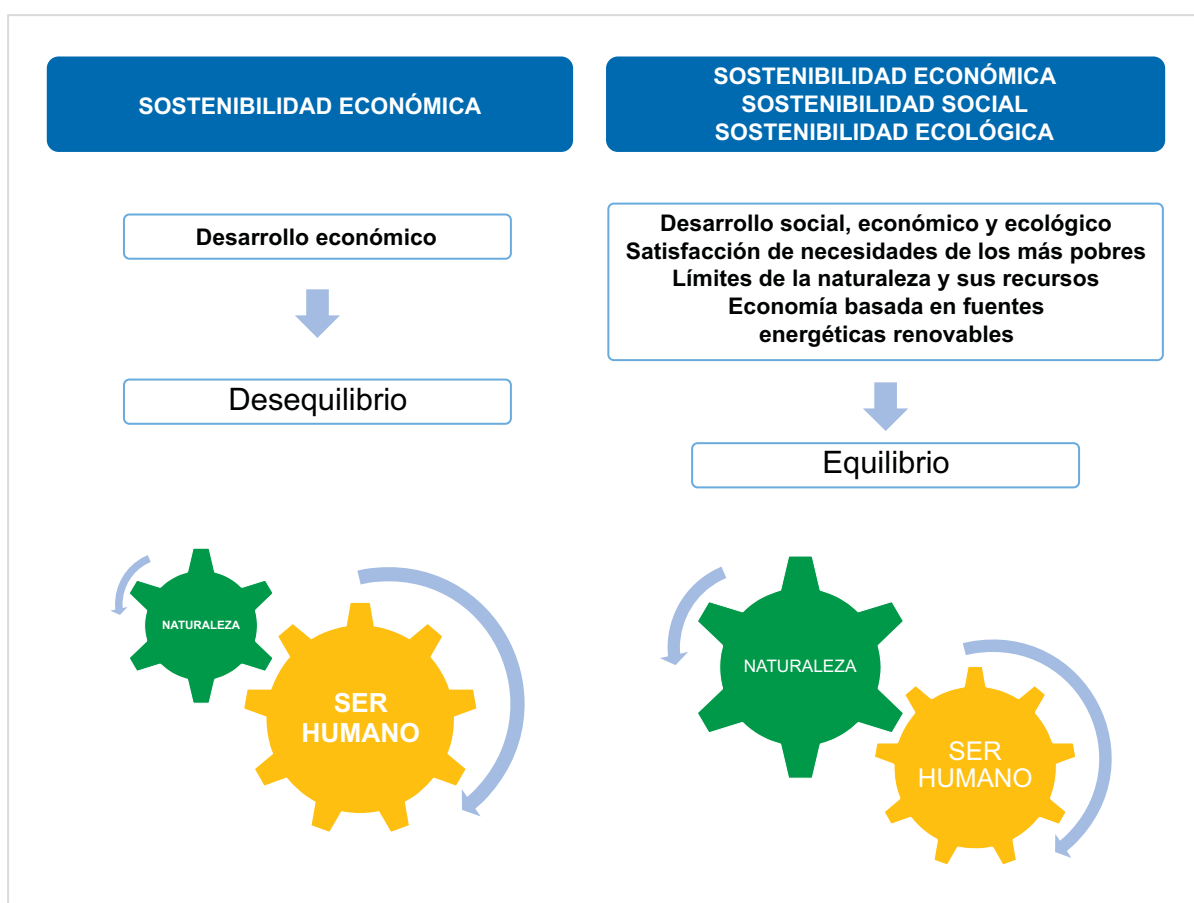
SOSTENIBILIDAD ECONÓMICA

Desarrollo económico

Desequilibrio

NATURALEZA

SER HUMANO

SOSTENIBILIDAD ECONÓMICA
SOSTENIBILIDAD SOCIAL
SOSTENIBILIDAD ECOLÓGICA

Desarrollo social, económico y ecológico
Satisfacción de necesidades de los más pobres
Límites de la naturaleza y sus recursos
Economía basada en fuentes energéticas renovables

Equilibrio

NATURALEZA

SER HUMANO